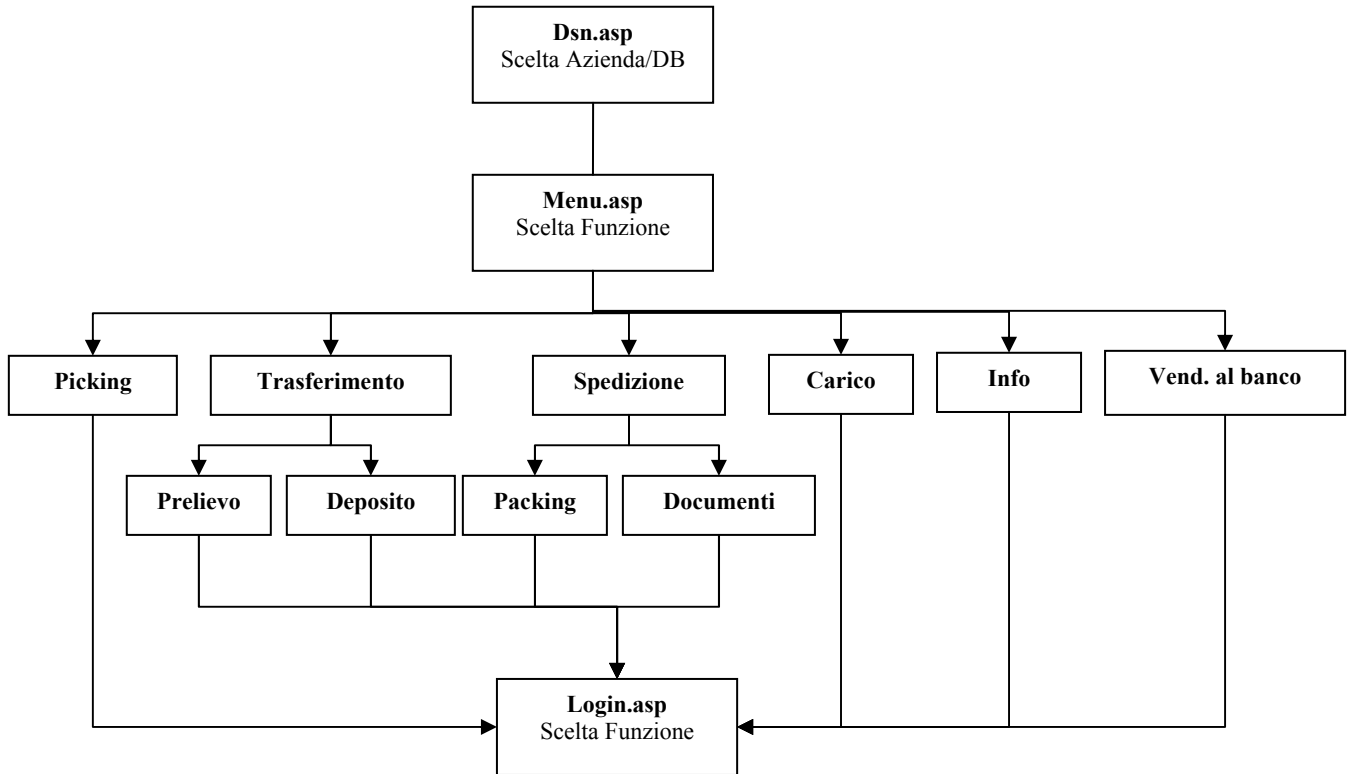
**Dsn.asp**
Scelta Azienda/DB

**Menu.asp**
Scelta Funzione

**Picking**

**Trasferimento**

**Spedizione**

**Carico**

**Info**

**Vend. al banco**

**Prelievo**

**Deposito**

**Packing**

**Documenti**

**Login.asp**
Scelta Funzione